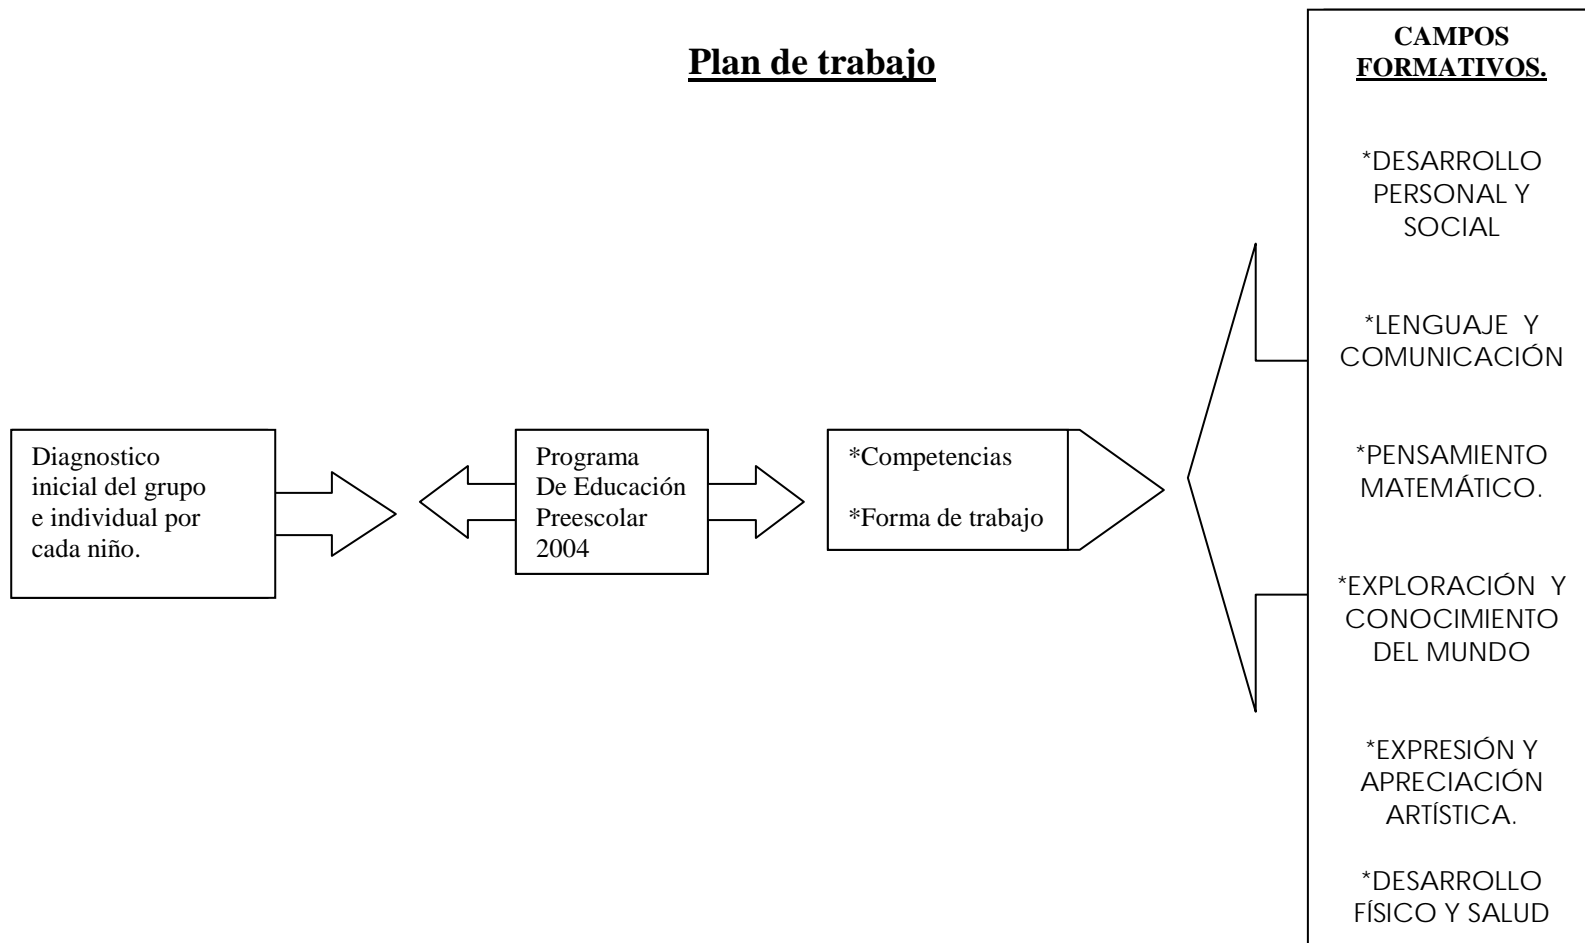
Plan de trabajo

Diagnostico inicial del grupo e individual por cada niño.

Programa De Educación Preescolar 2004

*Competencias

*Forma de trabajo

CAMPOS FORMATIVOS.

*DESARROLLO PERSONAL Y SOCIAL

*LENGUAJE Y COMUNICACIÓN

*PENSAMIENTO MATEMÁTICO.

*EXPLORACIÓN Y CONOCIMIENTO DEL MUNDO

*EXPRESIÓN Y APRECIACIÓN ARTÍSTICA.

*DESARROLLO FÍSICO Y SALUD